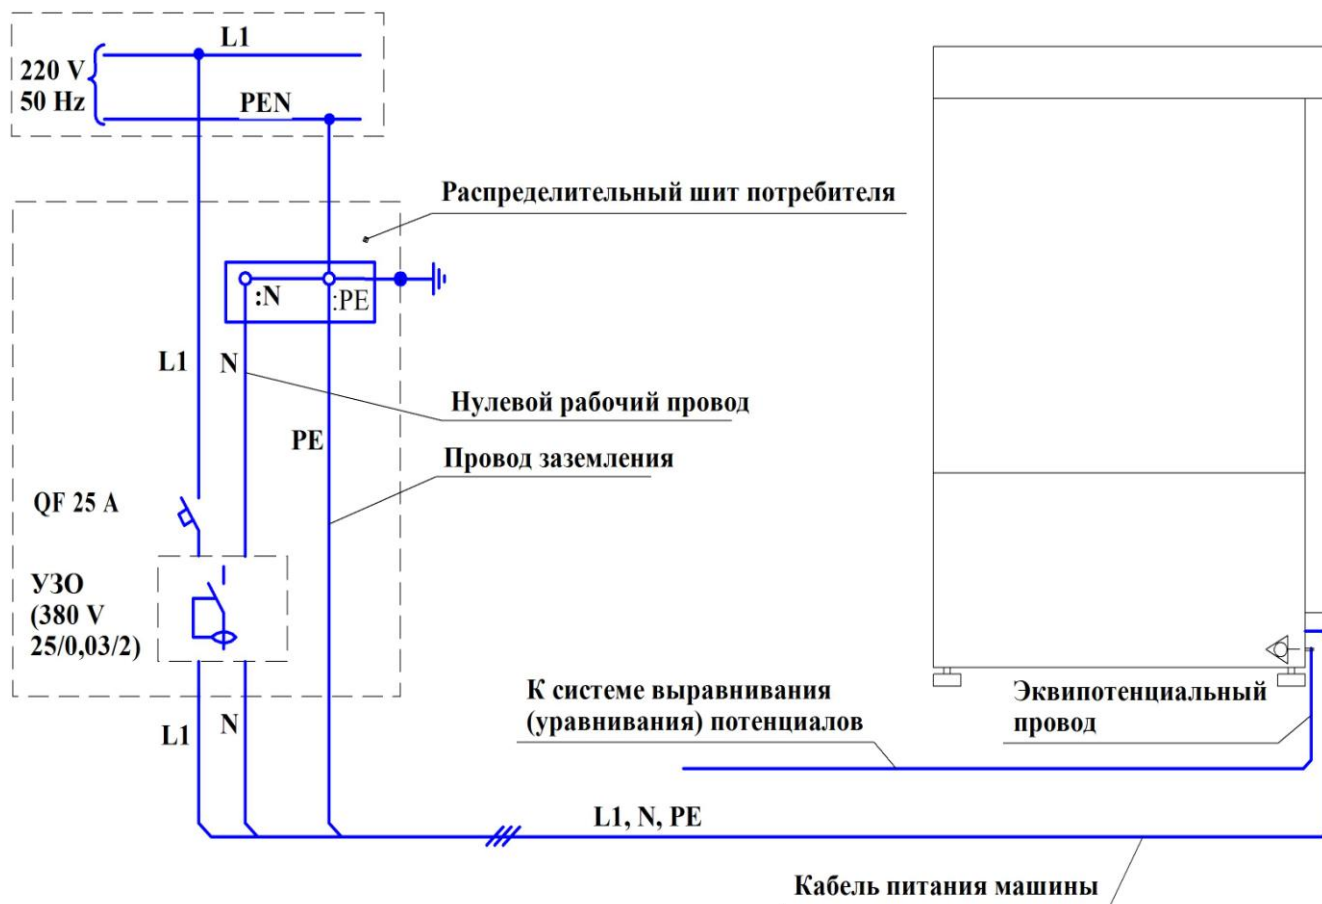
L1
220 V
50 Hz
PEN

Распределительный шит потребителя

:N
:PE

L1
N
Нулевой рабочий провод
PE
Провод заземления

QF 25 A

УЗО
(380 V
25/0,03/2)

L1
N

К системе выравнивания
(уравнивания) потенциалов

Эквипотенциальный
провод

L1, N, PE

Кабель питания машины